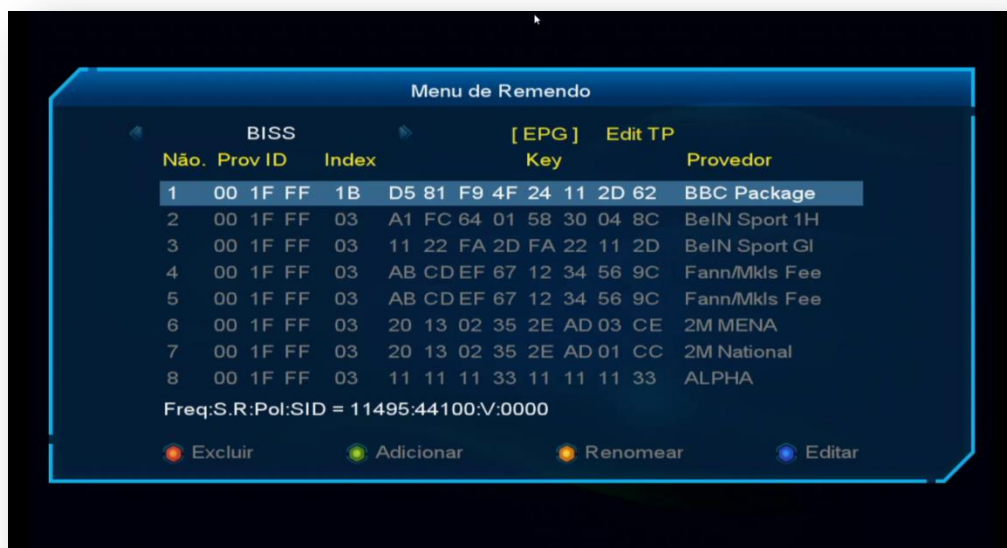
Menu de Remendo

BISS [EPG] Edit TP

| Não. | Prov ID | Index | Key | Provedor |
|---|---|---|---|---|
| 1 | 00 1F FF | 1B | D5 81 F9 4F 24 11 2D 62 | BBC Package |
| 2 | 00 1F FF | 03 | A1 FC 64 01 58 30 04 8C | BeIN Sport 1H |
| 3 | 00 1F FF | 03 | 11 22 FA 2D FA 22 11 2D | BeIN Sport Gl |
| 4 | 00 1F FF | 03 | AB CD EF 67 12 34 56 9C | Fann/Mkls Fee |
| 5 | 00 1F FF | 03 | AB CD EF 67 12 34 56 9C | Fann/Mkls Fee |
| 6 | 00 1F FF | 03 | 20 13 02 35 2E AD 03 CE | 2M MENA |
| 7 | 00 1F FF | 03 | 20 13 02 35 2E AD 01 CC | 2M National |
| 8 | 00 1F FF | 03 | 11 11 11 33 11 11 11 33 | ALPHA |

Freq:S.R:Pol:SID = 11495:44100:V:0000

Excluir Adicionar Renomear Editar